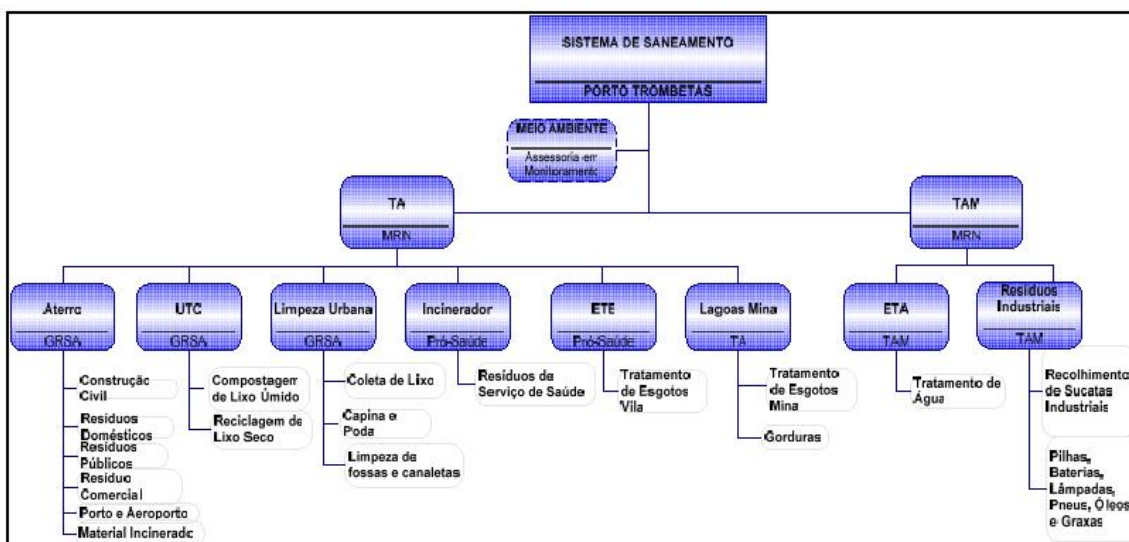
SISTEMA DE SANEAMENTO

PORTO TROMBETAS

MEIO AMBIENTE

Assessoria em Monitoramento

TA

MRN

TAM

MRN

Aterro

GRSA

Construção Civil

Resíduos Domésticos

Resíduos Públicos

Resíduo Comercial

Porto e Aeroporto

Material Incinerado

UTC

GRSA

Compostagem de Lixo Úmido

Reciclagem de Lixo Seco

Limpeza Urbana

GRSA

Coleta de Lixo

Capina e Poda

Limpeza de fossas e canaletas

Incinerador

Pró-Saúde

Resíduos de Serviço de Saúde

ETE

Pró-Saúde

Tratamento de Esgotos Vila

Lagoas Mina

TA

Tratamento de Esgotos Mina

Gorduras

ETA

TAM

Tratamento de Água

Resíduos Industriais

TAM

Recolhimento de Sucatas Industriais

Pilhas, Baterias, Lâmpadas, Pneus, Óleos e Graxas